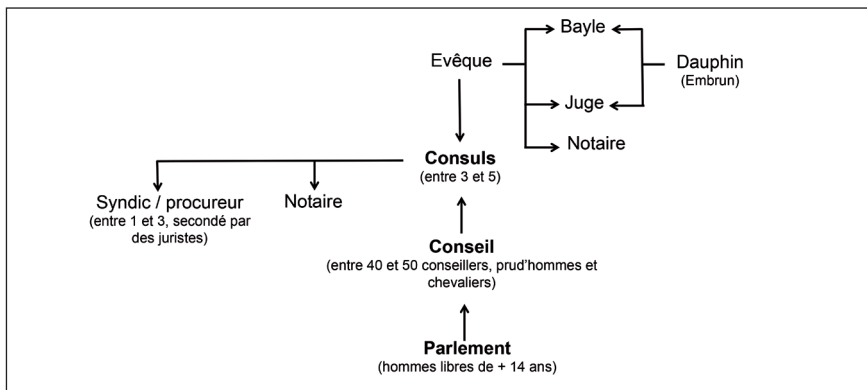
Evêque

Bayle

Juge

Notaire

Dauphin
(Embrun)

Consuls
(entre 3 et 5)

Syndic / procureur
(entre 1 et 3, secondé par des juristes)

Notaire

Conseil
(entre 40 et 50 conseillers, prud'hommes et chevaliers)

Parlement
(hommes libres de + 14 ans)